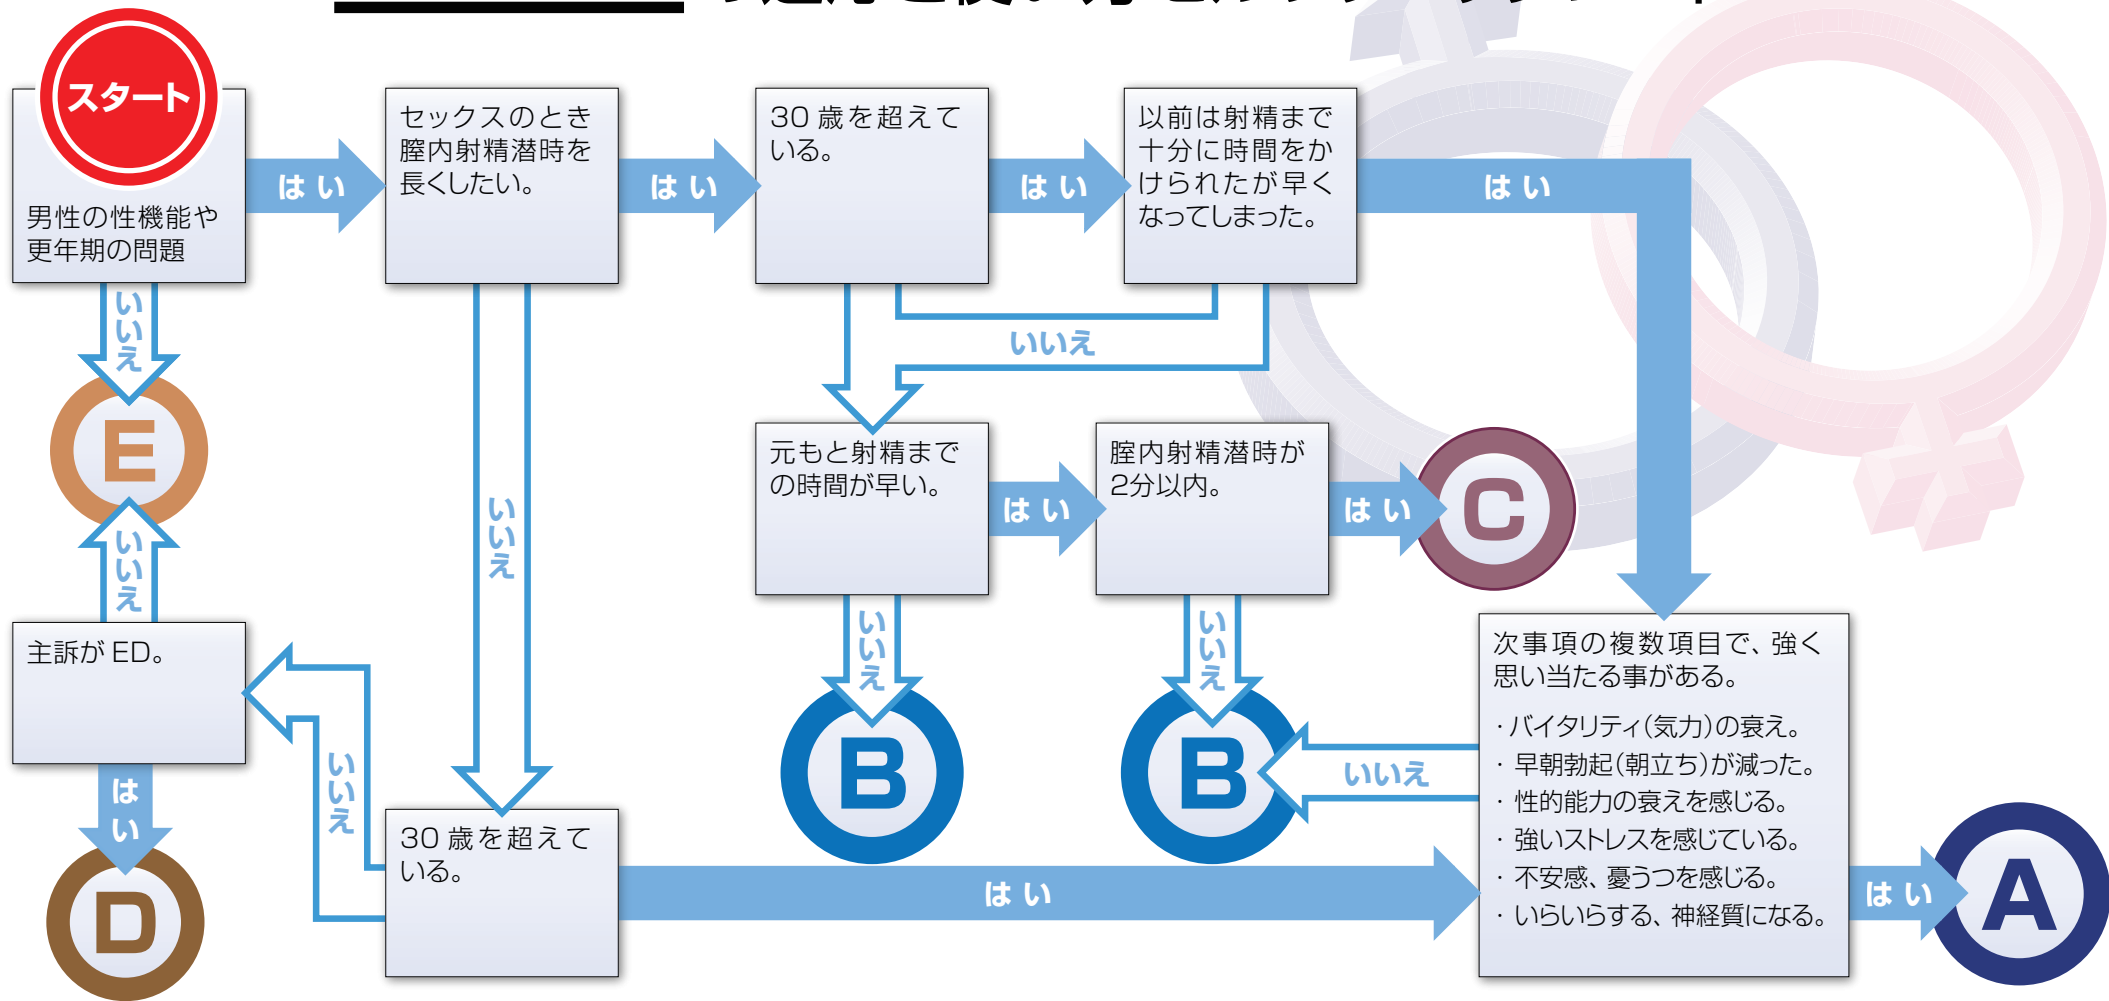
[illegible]

スタート

男性の性機能や更年期の問題

はい

セックスのとき膣内射精潜時を長くしたい。

はい

30 歳を超えている。

はい

以前は射精まで十分に時間をかけられたが早くなってしまった。

はい

いいえ

いいえ

E

いいえ

いいえ

元もと射精までの時間が早い。

はい

膣内射精潜時が2分以内。

はい

C

主訴が ED。

いいえ

いいえ

B

いいえ

B

いいえ

次事項の複数項目で、強く思い当たる事がある。

・バイタリティ(気力)の衰え。
・早朝勃起(朝立ち)が減った。
・性的能力の衰えを感じる。
・強いストレスを感じている。
・不安感、憂うつを感じる。
・いらいらする、神経質になる。

はい

いいえ

30 歳を超えている。

はい

はい

D

A